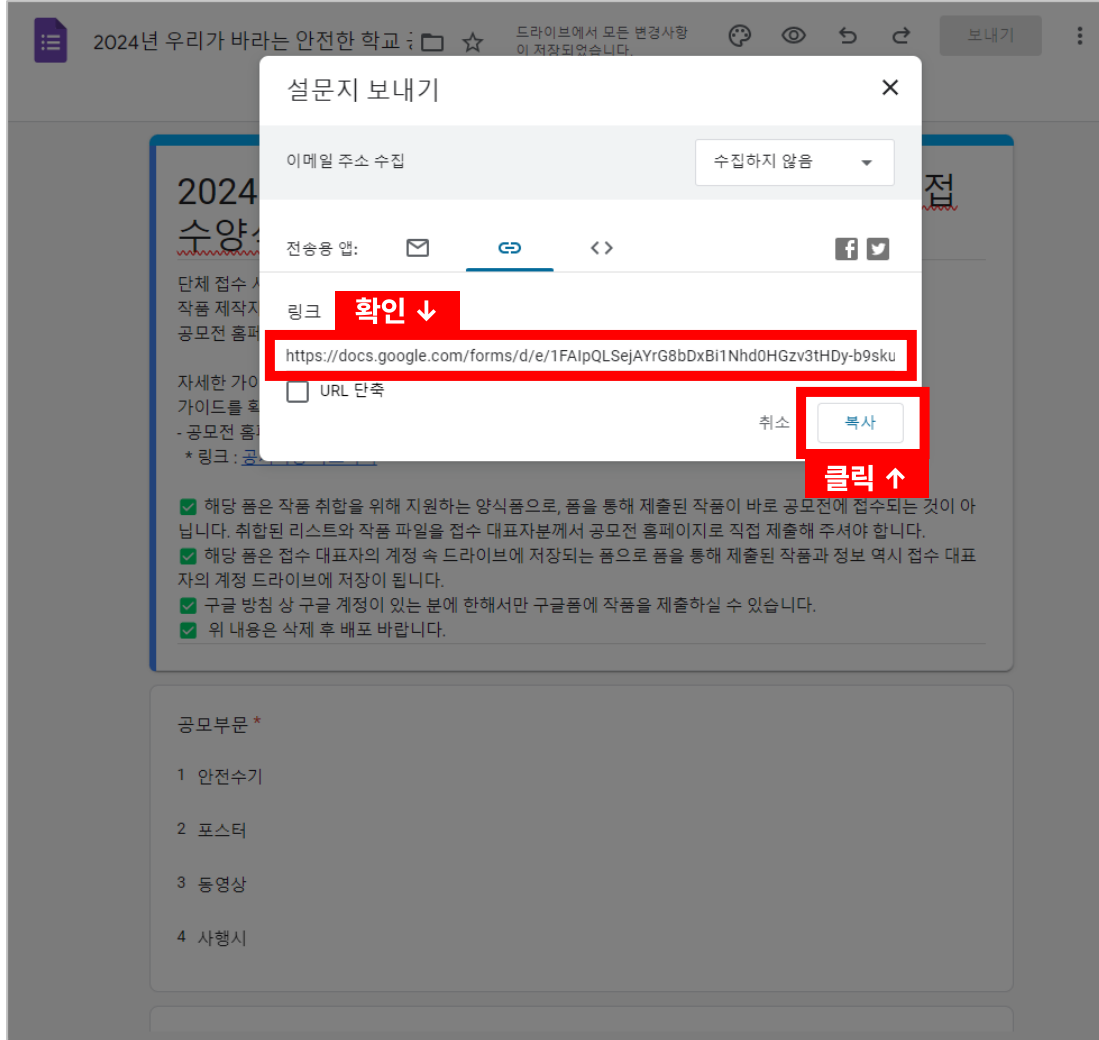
2024년 우리가 바라는 안전한 학교 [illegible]

드라이브에서 모든 변경사항이 저장되었습니다.

보내기

설문지 보내기

×

이메일 주소 수집

수집하지 않음

전송용 앱:

링크

확인 ↓

https://docs.google.com/forms/d/e/1FAIpQLSejAYrG8bDxBi1Nhd0HGzv3tHDy-b9sku

URL 단축

취소

복사

클릭 ↑

2024 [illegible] 접

수양 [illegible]

단체 접수 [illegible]
작품 제작자 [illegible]
공모전 홈페 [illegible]

자세한 가이 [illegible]
가이드를 확 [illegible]
- 공모전 홈페 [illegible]
* 링크 : 공 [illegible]

해당 폼은 작품 취합을 위해 지원하는 양식폼으로, 폼을 통해 제출된 작품이 바로 공모전에 접수되는 것이 아닙니다. 취합된 리스트와 작품 파일을 접수 대표자분께서 공모전 홈페이지로 직접 제출해 주셔야 합니다.
해당 폼은 접수 대표자의 계정 속 드라이브에 저장되는 폼으로 폼을 통해 제출된 작품과 정보 역시 접수 대표자의 계정 드라이브에 저장이 됩니다.
구글 방침 상 구글 계정이 있는 분에 한해서만 구글폼에 작품을 제출하실 수 있습니다.
위 내용은 삭제 후 배포 바랍니다.

공모부문 *

1 안전수기

2 포스터

3 동영상

4 사행시